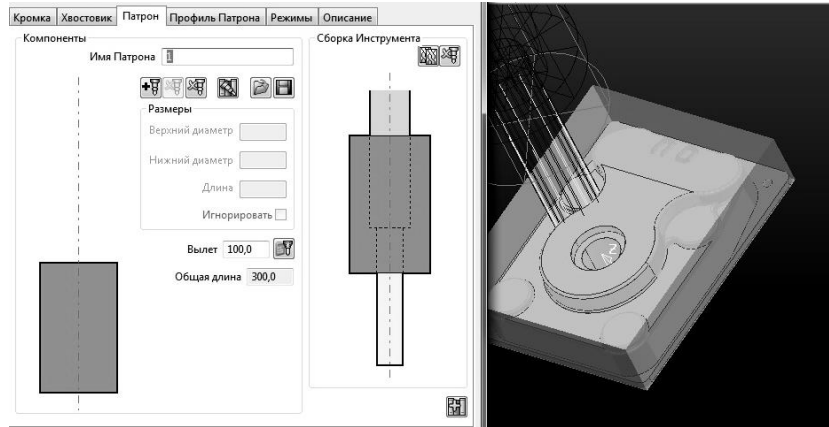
Кромка | Хвостовик | Патрон | Профиль Патрона | Режимы | Описание

Компоненты

Имя Патрона 1

Размеры

Верхний диаметр

Нижний диаметр

Длина

Игнорировать

Вылет 100,0

Общая длина 300,0

Сборка Инструмента